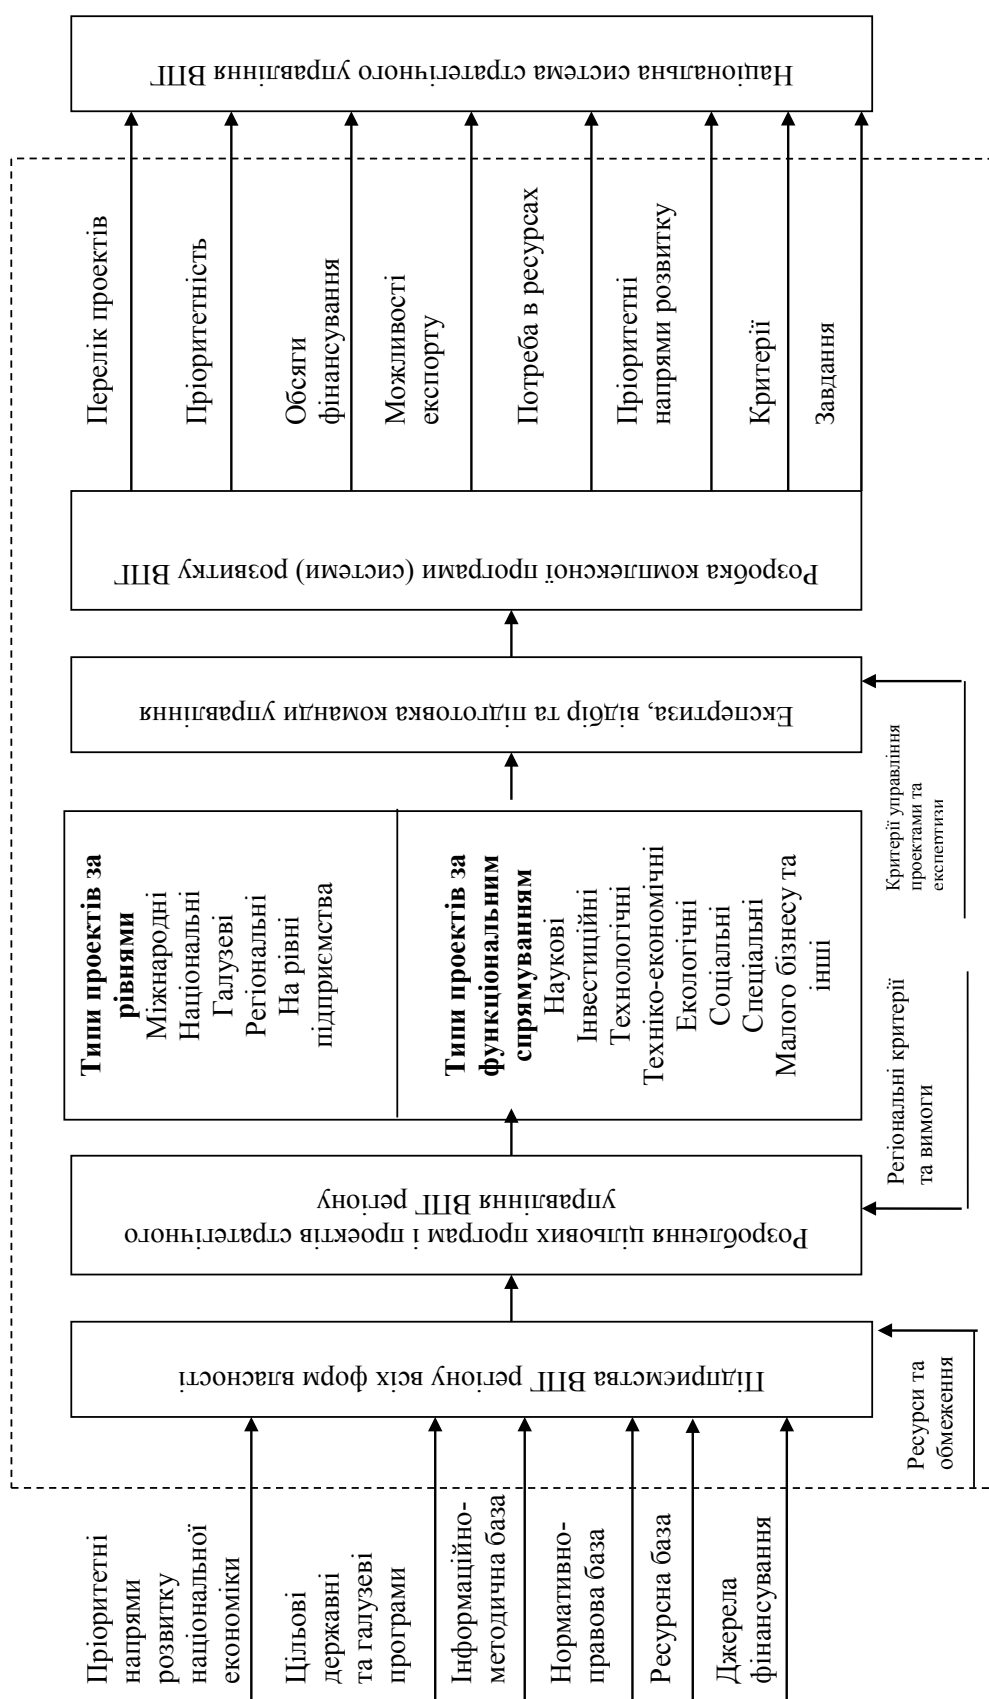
Національна система стратегічного управління ВПГ

Перелік проектів

Пріоритетність

Обсяги фінансування

Можливості експорту

Потреба в ресурсах

Пріоритетні напрями розвитку

Критерії

Завдання

Розробка комплексної програми (системи) розвитку ВПГ

Експертиза, відбір та підготовка команди управління

Критерії управління проектами та експертизи

**Типи проектів за рівнями**
Міжнародні
Національні
Галузеві
Регіональні
На рівні підприємства

**Типи проектів за функціональним спрямуванням**
Наукові
Інвестиційні
Технологічні
Техніко-економічні
Екологічні
Соціальні
Спеціальні
Малого бізнесу та інші

Регіональні критерії та вимоги

Розроблення цільових програм і проектів стратегічного управління ВПГ регіону

Підприємства ВПГ регіону всіх форм власності

Ресурси та обмеження

Пріоритетні напрями розвитку національної економіки

Цільові державні та галузеві програми

Інформаційно-методична база

Нормативно-правова база

Ресурсна база

Джерела фінансування